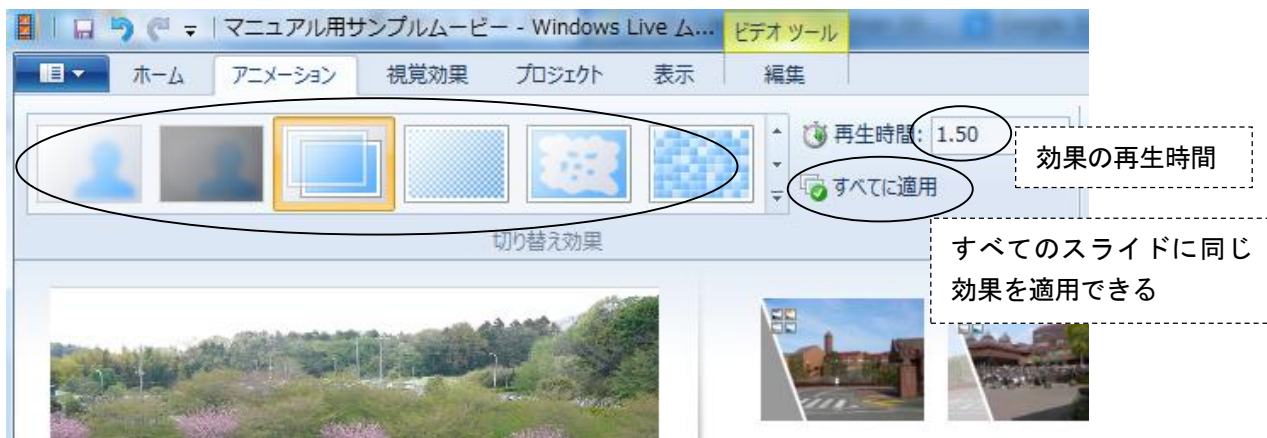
マニュアル用サンプルムービー - Windows Live ム...

ビデオ ツール

ホーム

アニメーション

視覚効果

プロジェクト

表示

編集

再生時間: 1.50

すべてに適用

切り替え効果

効果の再生時間

すべてのスライドに同じ効果を適用できる